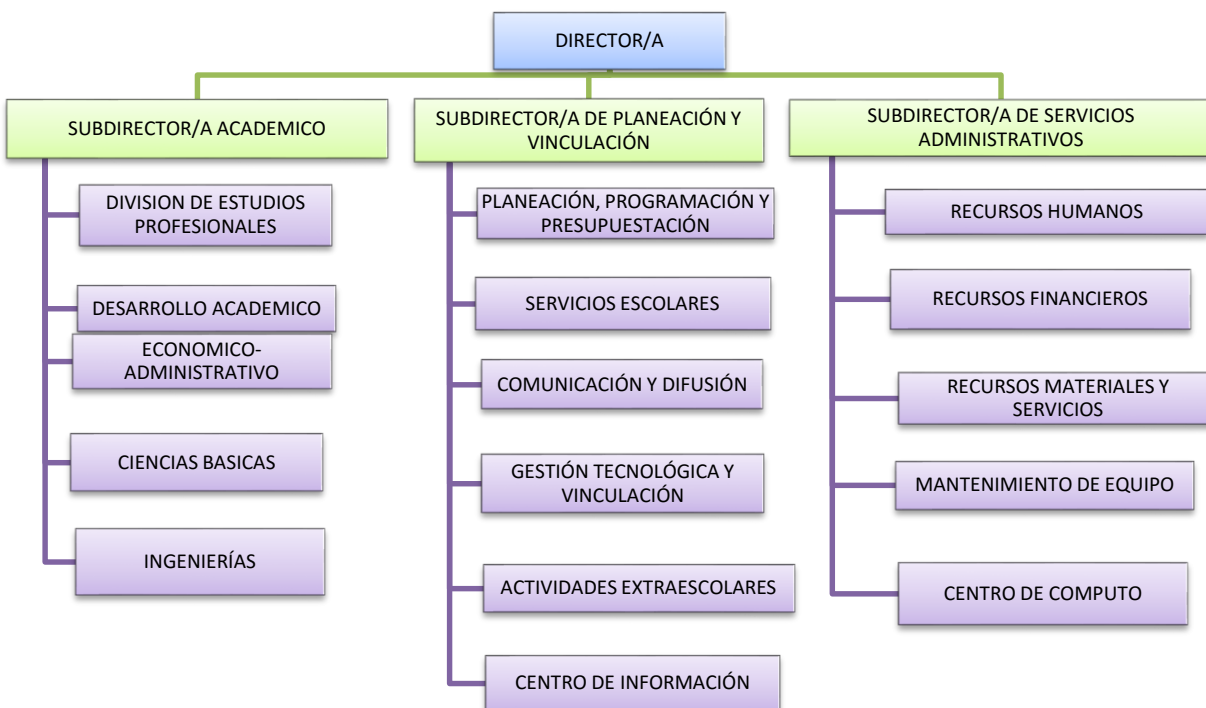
DIRECTOR/A

SUBDIRECTOR/A ACADEMICO

DIVISION DE ESTUDIOS PROFESIONALES

DESARROLLO ACADEMICO

ECONOMICO-ADMINISTRATIVO

CIENCIAS BASICAS

INGENIERÍAS

SUBDIRECTOR/A DE PLANEACIÓN Y VINCULACIÓN

PLANEACIÓN, PROGRAMACIÓN Y PRESUPUESTACIÓN

SERVICIOS ESCOLARES

COMUNICACIÓN Y DIFUSIÓN

GESTIÓN TECNOLÓGICA Y VINCULACIÓN

ACTIVIDADES EXTRAESCOLARES

CENTRO DE INFORMACIÓN

SUBDIRECTOR/A DE SERVICIOS ADMINISTRATIVOS

RECURSOS HUMANOS

RECURSOS FINANCIEROS

RECURSOS MATERIALES Y SERVICIOS

MANTENIMIENTO DE EQUIPO

CENTRO DE COMPUTO